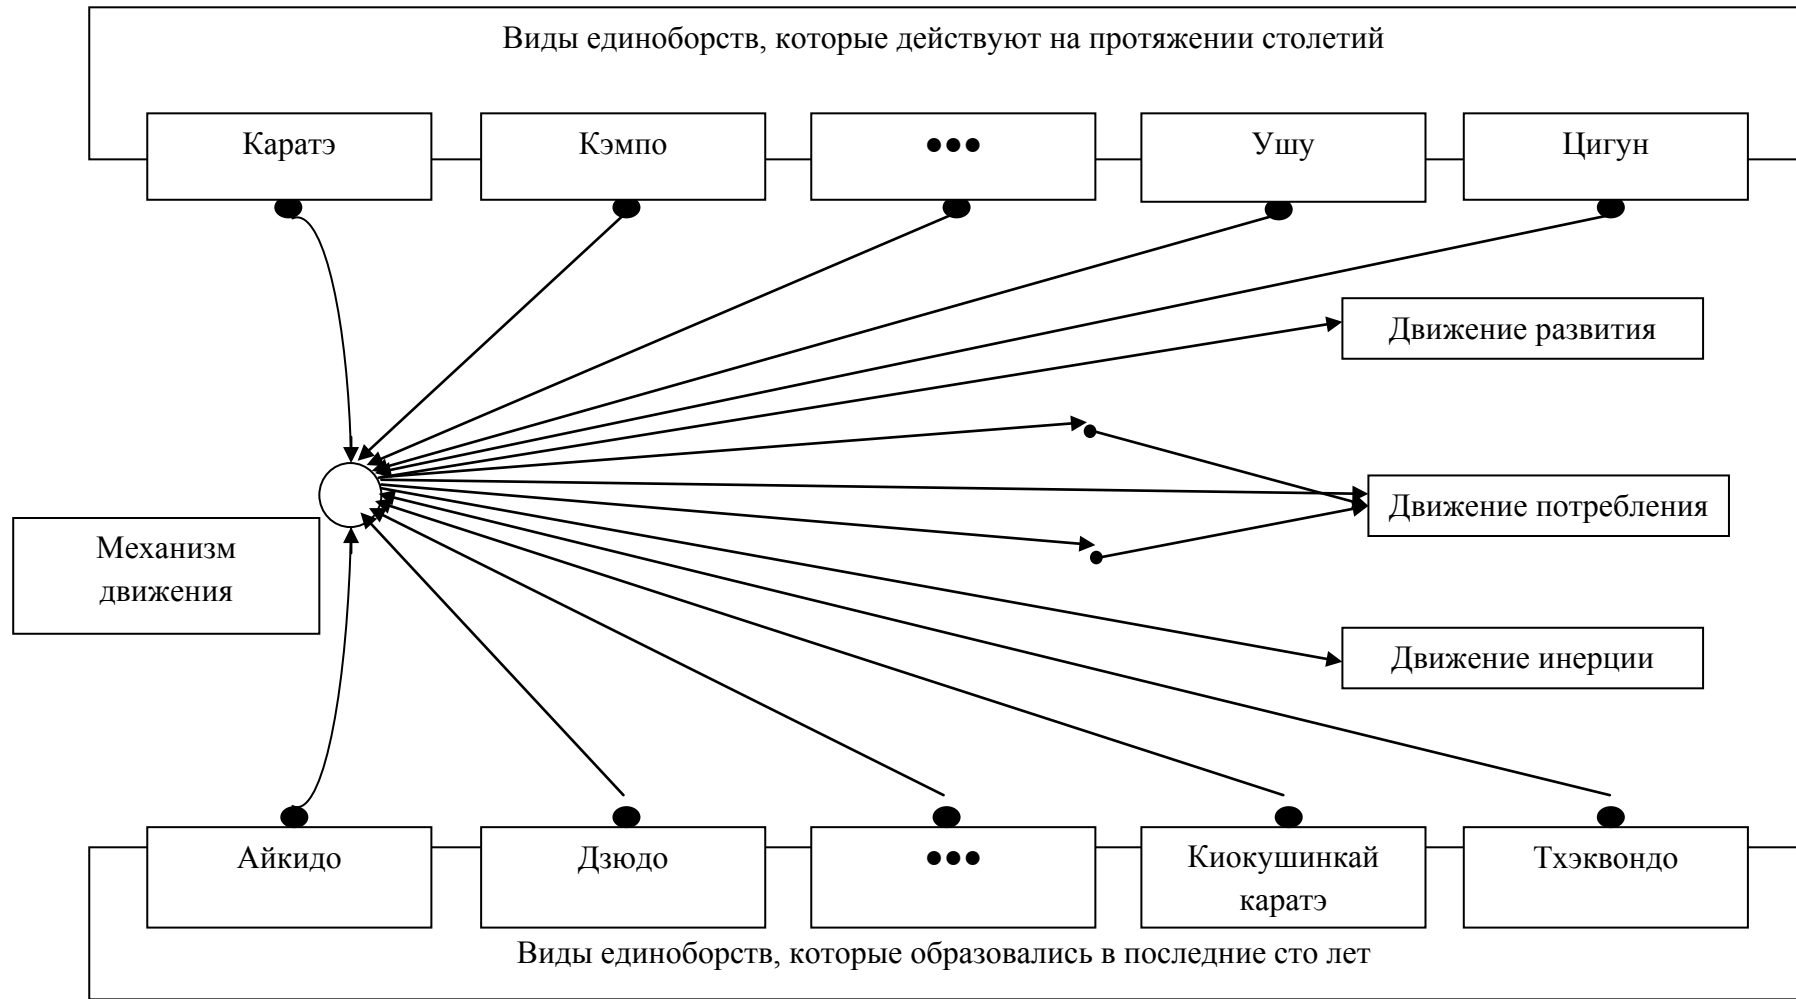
Виды единоборств, которые действуют на протяжении столетий

Каратэ

Кэмпо

●●●

Ушу

Цигун

Движение развития

Движение потребления

Механизм движения

Движение инерции

Айкидо

Дзюдо

●●●

Киокушинкай каратэ

Тхэквондо

Виды единоборств, которые образовались в последние сто лет